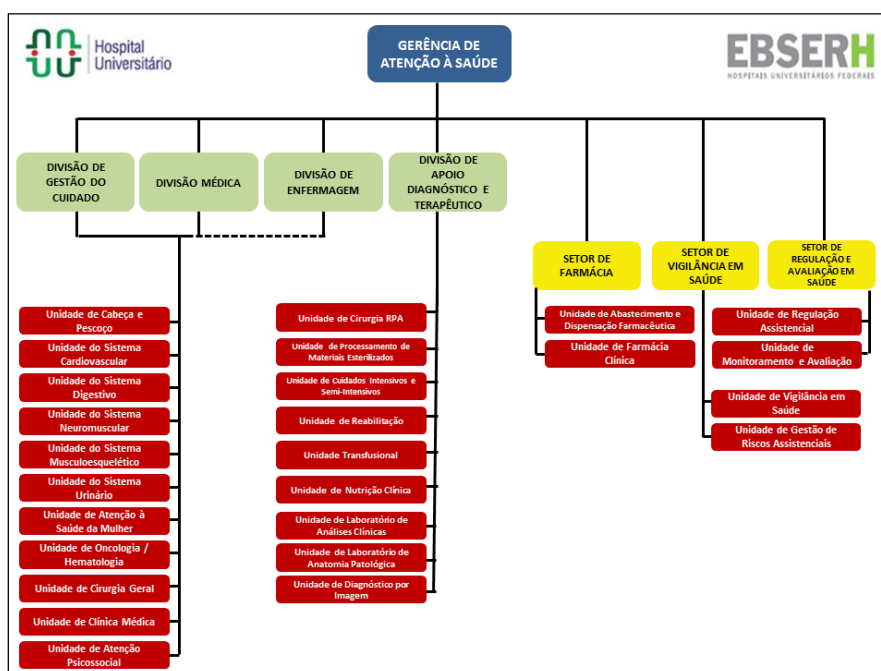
Hospital Universitário

GERÊNCIA DE ATENÇÃO À SAÚDE

EBSERH
HOSPITAIS UNIVERSITÁRIOS FEDERAIS

DIVISÃO DE GESTÃO DO CUIDADO

DIVISÃO MÉDICA

DIVISÃO DE ENFERMAGEM

DIVISÃO DE APOIO DIAGNÓSTICO E TERAPÊUTICO

SETOR DE FARMÁCIA

SETOR DE VIGILÂNCIA EM SAÚDE

SETOR DE REGULAÇÃO E AVALIAÇÃO EM SAÚDE

Unidade de Cabeça e Pescoço

Unidade do Sistema Cardiovascular

Unidade do Sistema Digestivo

Unidade do Sistema Neuromuscular

Unidade do Sistema Musculoesquelético

Unidade do Sistema Urinário

Unidade de Atenção à Saúde da Mulher

Unidade de Oncologia / Hematologia

Unidade de Cirurgia Geral

Unidade de Clínica Médica

Unidade de Atenção Psicossocial

Unidade de Cirurgia RPA

Unidade de Processamento de Materiais Esterilizados

Unidade de Cuidados Intensivos e Semi-Intensivos

Unidade de Reabilitação

Unidade Transfusional

Unidade de Nutrição Clínica

Unidade de Laboratório de Análises Clínicas

Unidade de Laboratório de Anatomia Patológica

Unidade de Diagnóstico por Imagem

Unidade de Abastecimento e Dispensação Farmacêutica

Unidade de Farmácia Clínica

Unidade de Regulação Assistencial

Unidade de Monitoramento e Avaliação

Unidade de Vigilância em Saúde

Unidade de Gestão de Riscos Assistenciais